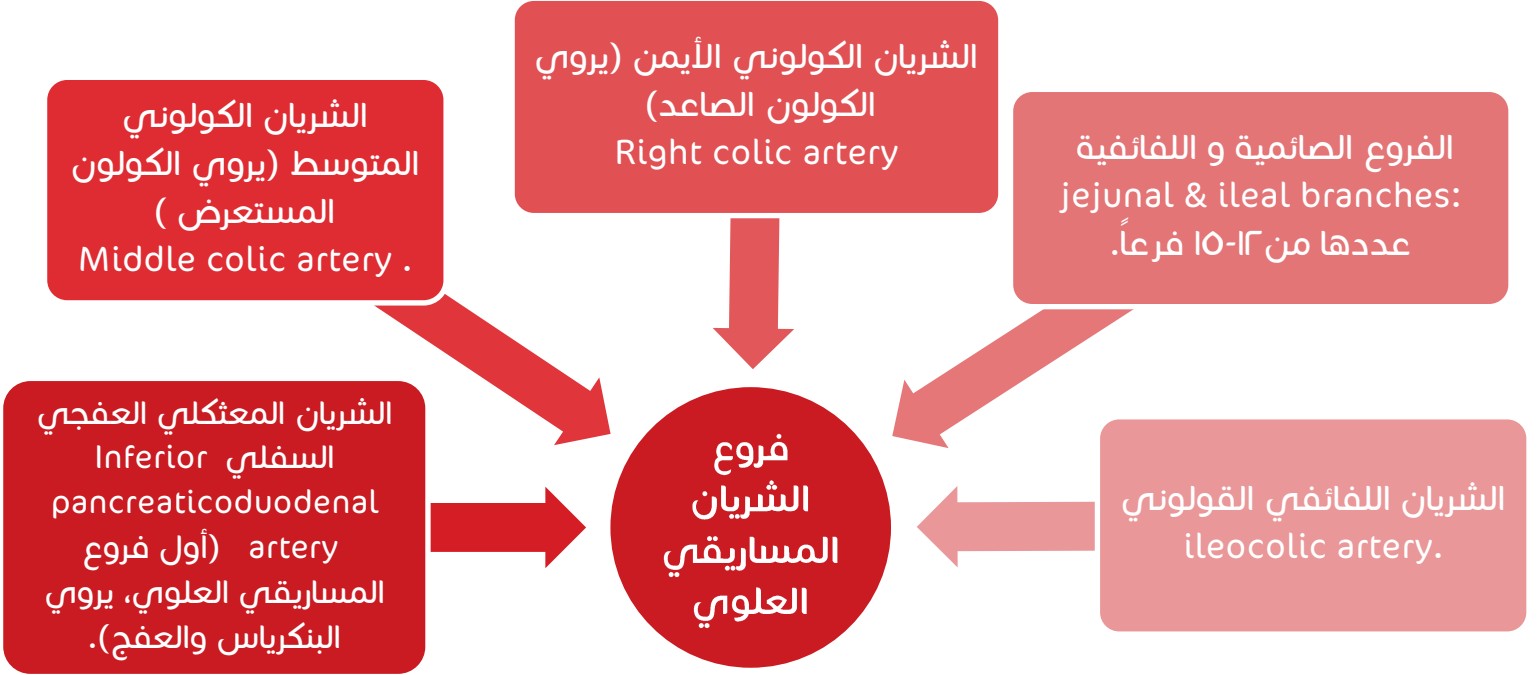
الشريان الكولوني الأيمن (يروي الكولون الصاعد)
Right colic artery

الشريان الكولوني المتوسط (يروي الكولون المستعرض )
Middle colic artery .

الفروع الصائمية و اللفائفية
jejunal & ileal branches:
عددها من ١٢-١٥ فرعاً.

الشريان المعثكلي العفجي السفلي Inferior pancreaticoduodenal artery (أول فروع المساريقي العلوي، يروي البنكرياس والعفج).

فروع الشريان المساريقي العلوي

الشريان اللفائفي القولوني
ileocolic artery.